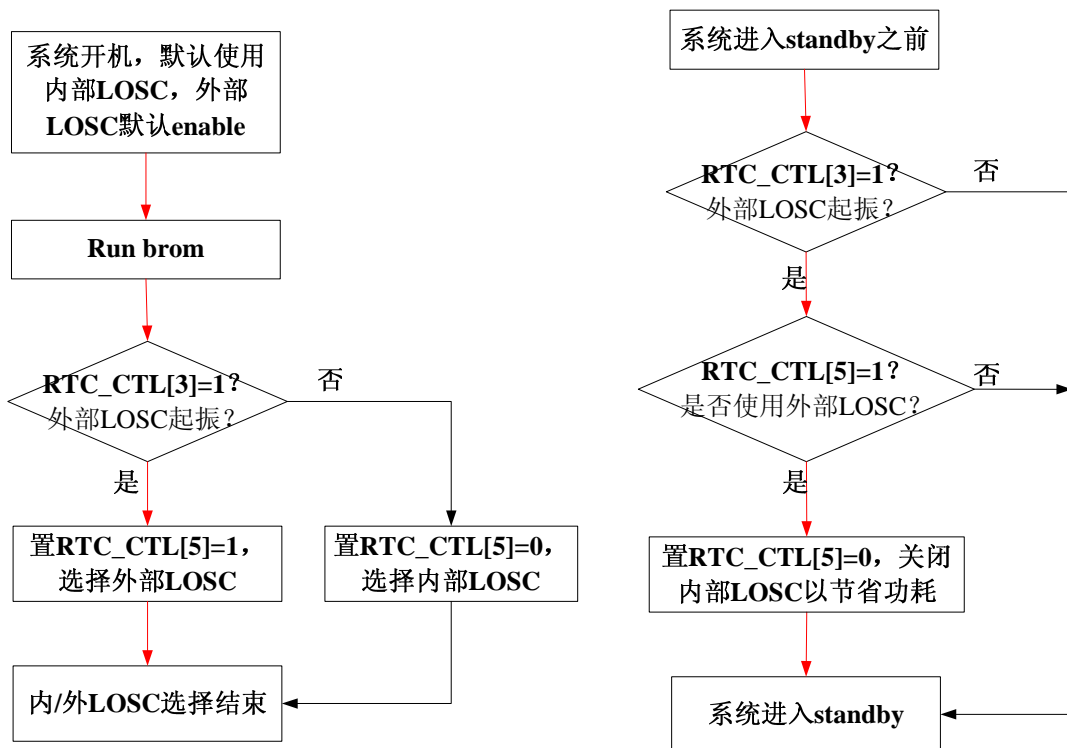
系统开机，默认使用内部LOSC，外部LOSC默认enable

Run brom

RTC_CTL[3]=1?
外部LOSC起振？

否

是

置RTC_CTL[5]=1，选择外部LOSC

置RTC_CTL[5]=0，选择内部LOSC

内/外LOSC选择结束

系统进入standby之前

RTC_CTL[3]=1?
外部LOSC起振？

否

是

RTC_CTL[5]=1?
是否使用外部LOSC？

否

是

置RTC_CTL[5]=0，关闭内部LOSC以节省功耗

系统进入standby